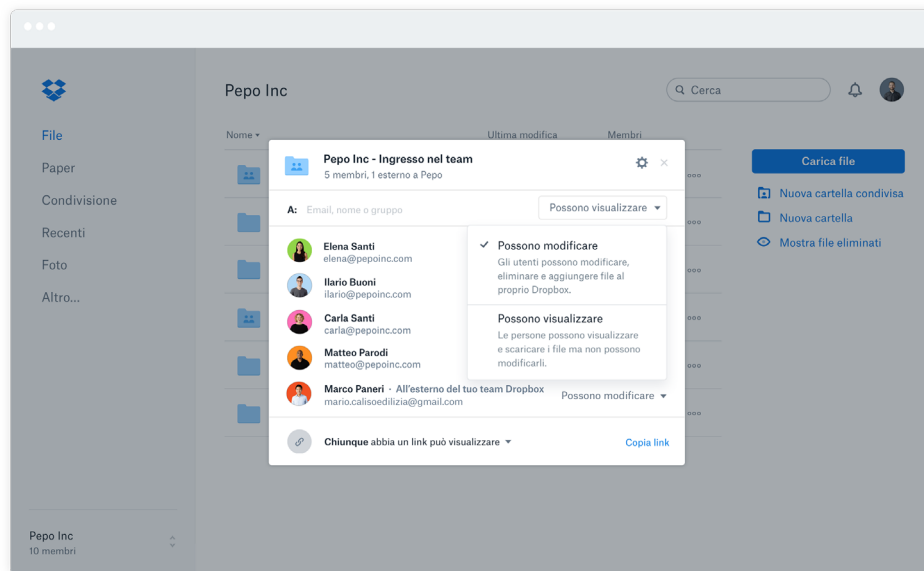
File
Paper
Condivisione
Recenti
Foto
Altro...

Pepo Inc
10 membri

Pepo Inc

Cerca

Nome
Ultima modifica
Membri

Carica file
Nuova cartella condivisa
Nuova cartella
Mostra file eliminati

Pepo Inc - Ingresso nel team
5 membri, 1 esterno a Pepo

A: Email, nome o gruppo
Possono visualizzare

Elena Santi
elena@pepoinc.com

Ilario Buoni
ilario@pepoinc.com

Carla Santi
carla@pepoinc.com

Matteo Parodi
matteo@pepoinc.com

Marco Paneri · All'esterno del tuo team Dropbox
mario.calisoedilizia@gmail.com
Possono modificare

Possono modificare
Gli utenti possono modificare, eliminare e aggiungere file al proprio Dropbox.

Possono visualizzare
Le persone possono visualizzare e scaricare i file ma non possono modificarli.

Chiunque abbia un link può visualizzare
Copia link